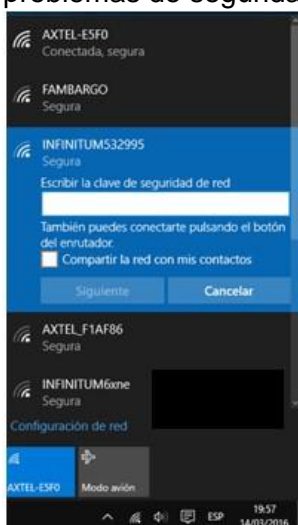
problemas de seguridad

AXTEL-E5F0
Conectada, segura

FAMBARGO
Segura

INFINITUM532995
Segura
Escribir la clave de seguridad de red

También puedes conectarte pulsando el botón del enrutador.
Compartir la red con mis contactos
Siguiente
Cancelar

AXTEL_F1AF86
Segura

INFINITUM6xne
Segura

Configuración de red

AXTEL-E5F0
Modo avión

ESP
19:57
14/03/2016